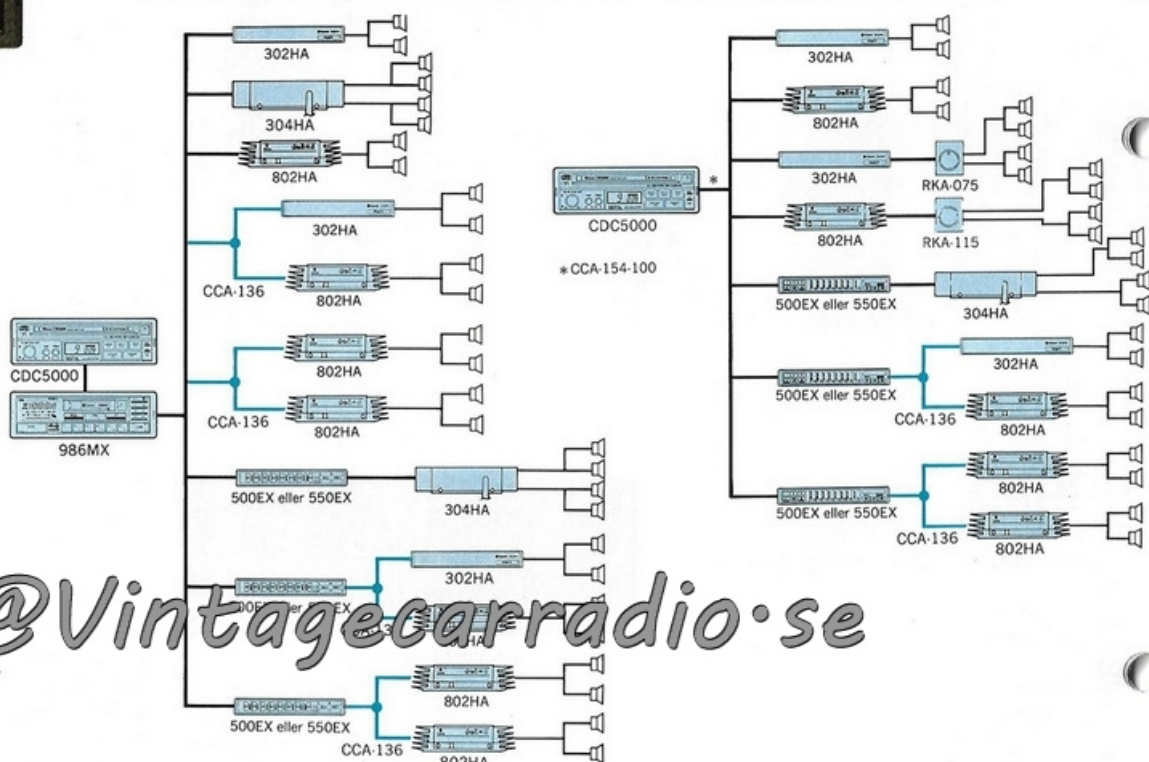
302HA
304HA
802HA
302HA
CCA-136
802HA
CDC5000
802HA
CCA-136
802HA
986MX
500EX eller 550EX
304HA
302HA
500EX eller 550EX
CCA-136
802HA
500EX eller 550EX
802HA
CCA-136
802HA

302HA
802HA
302HA
RKA-075
CDC5000
802HA
RKA-115
*CCA-154-100
500EX eller 550EX
304HA
302HA
500EX eller 550EX
CCA-136
802HA
802HA
500EX eller 550EX
CCA-136
802HA

@Vintagecarradio·se